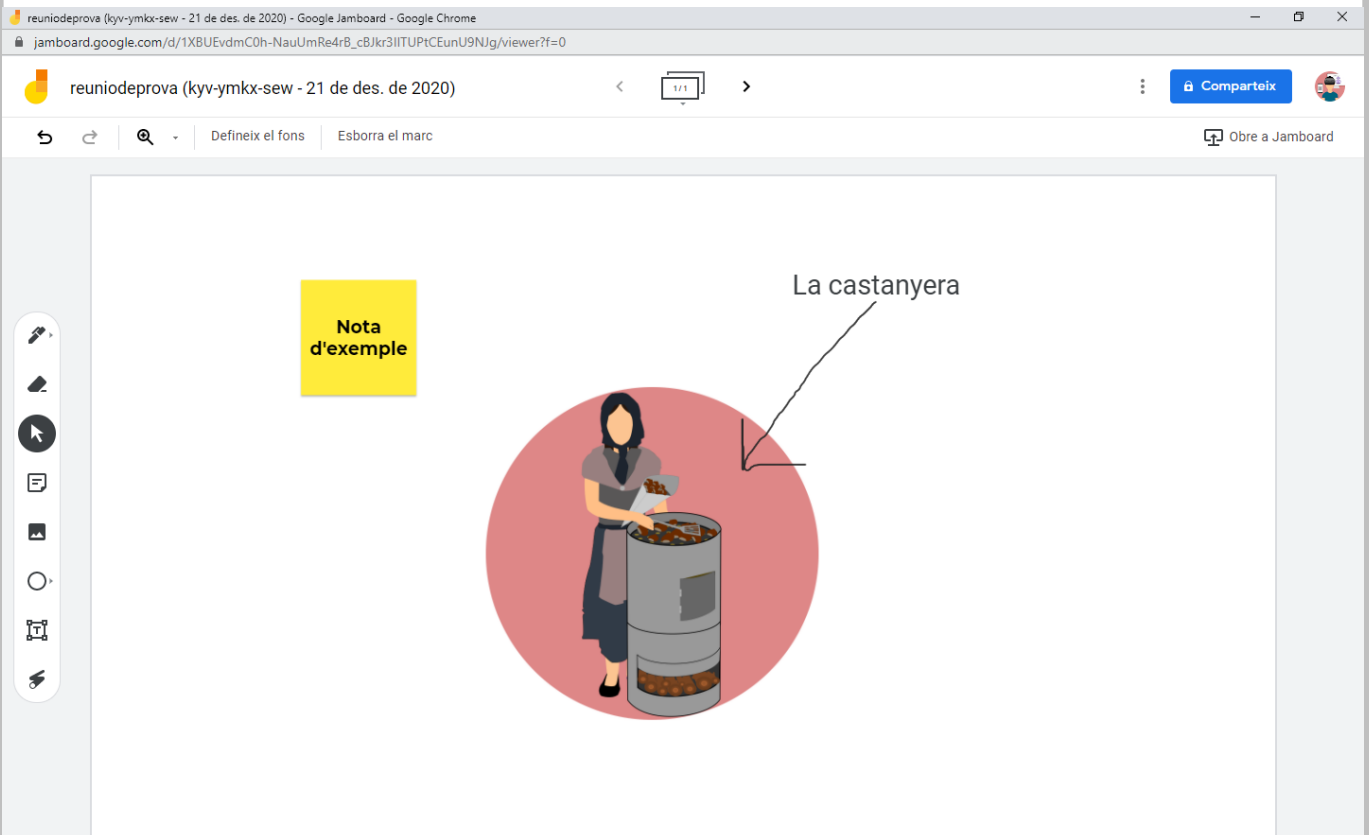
reuniodeprova (kyv-ymkx-sew - 21 de des. de 2020) - Google Jamboard - Google Chrome

jamboard.google.com/d/1XBUEvdmC0h-NauUmRe4rB_cBJkr3IITUPtCEunU9NJg/viewer?f=0

reuniodeprova (kyv-ymkx-sew - 21 de des. de 2020)

1/1

Comparteix

Defineix el fons

Esborra el marc

Obre a Jamboard

Nota d'exemple

La castanyera